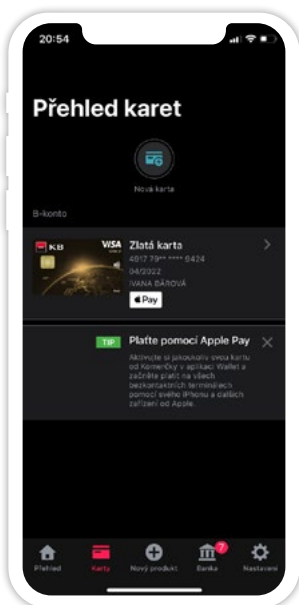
20:54

Přehled karet

Nová karta

B-konto

KB VISA

Zlatá karta
4917 79** **** 6424
04/2022
IVANA BÁROVÁ
Pay

TIP
Plaťte pomocí Apple Pay
Aktivujte si jakoukoliv svou kartu od Komerčky v aplikaci Wallet a začněte platit na všech bezkontaktních terminálech pomocí svého iPhonu a dalších zařízení od Apple.

Přehled
Karty
Nový produkt
7
Banka
Nastavení